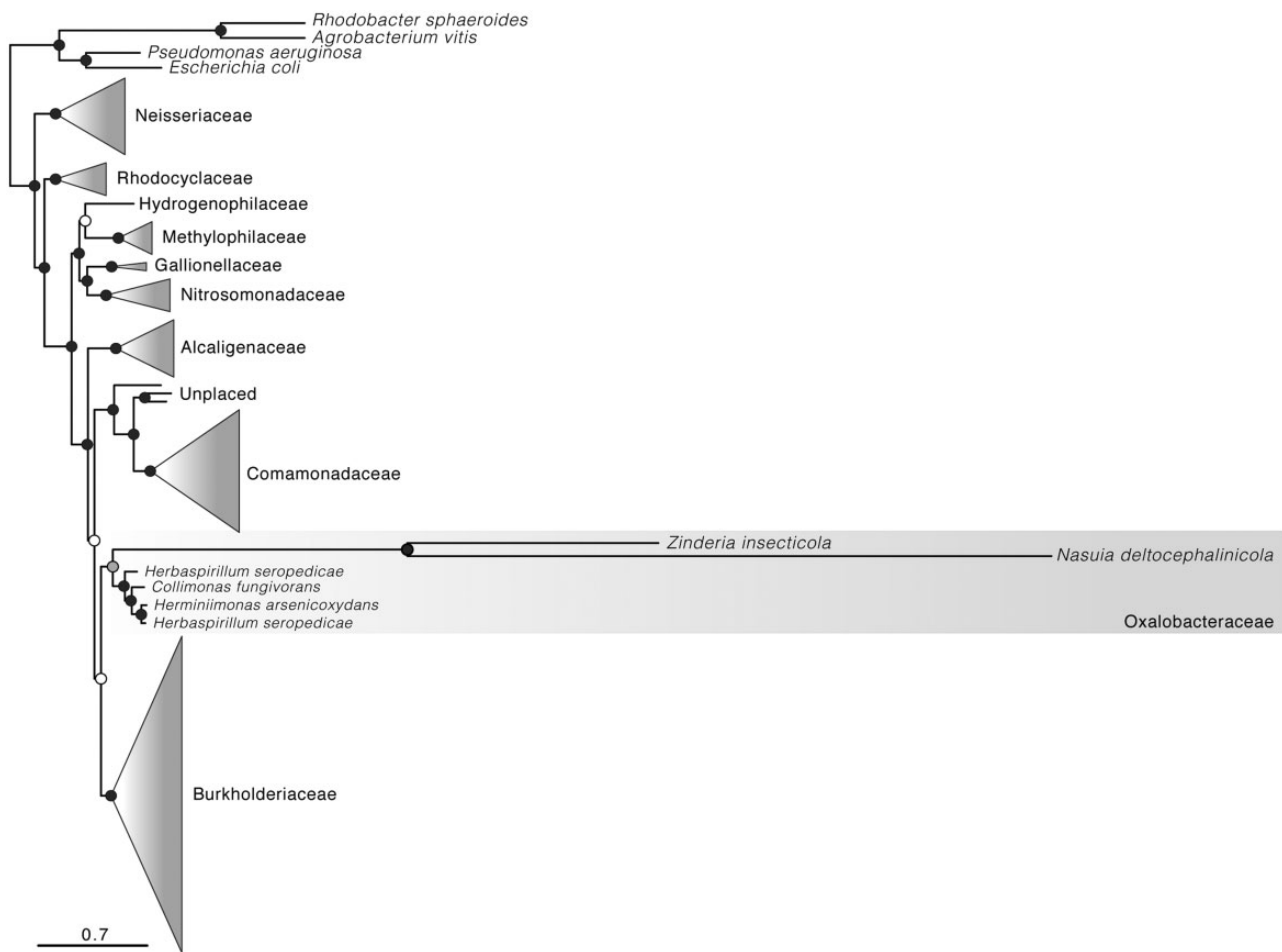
Rhodobacter sphaeroides
Agrobacterium vitis
Pseudomonas aeruginosa
Escherichia coli
Neisseriaceae
Rhodocyclaceae
Hydrogenophilaceae
Methylophilaceae
Gallionellaceae
Nitrosomonadaceae
Alcaligenaceae
Unplaced
Comamonadaceae
Zinderia insecticola
Nasuia deltocephalinicola
Herbaspirillum seropedicae
Collimonas fungivorans
Herminiimonas arsenicoxydans
Herbaspirillum seropedicae
Oxalobacteraceae
Burkholderiaceae
0.7